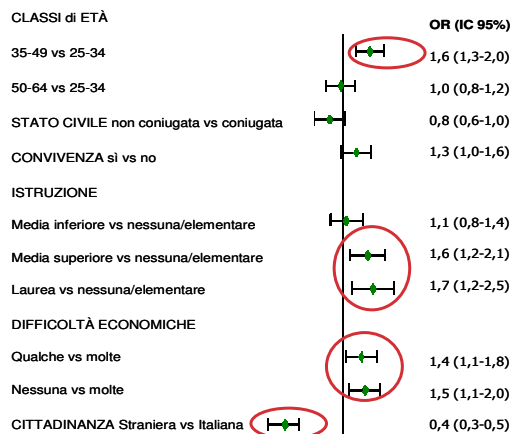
CLASSI di ETÀ

OR (IC 95%)

35-49 vs 25-34 1,6 (1,3-2,0)

50-64 vs 25-34 1,0 (0,8-1,2)

STATO CIVILE non coniugata vs coniugata 0,8 (0,6-1,0)

CONVIVENZA sì vs no 1,3 (1,0-1,6)

ISTRUZIONE

Media inferiore vs nessuna/elementare 1,1 (0,8-1,4)

Media superiore vs nessuna/elementare 1,6 (1,2-2,1)

Laurea vs nessuna/elementare 1,7 (1,2-2,5)

DIFFICOLTÀ ECONOMICHE

Qualche vs molte 1,4 (1,1-1,8)

Nessuna vs molte 1,5 (1,1-2,0)

CITTADINANZA Straniera vs Italiana 0,4 (0,3-0,5)